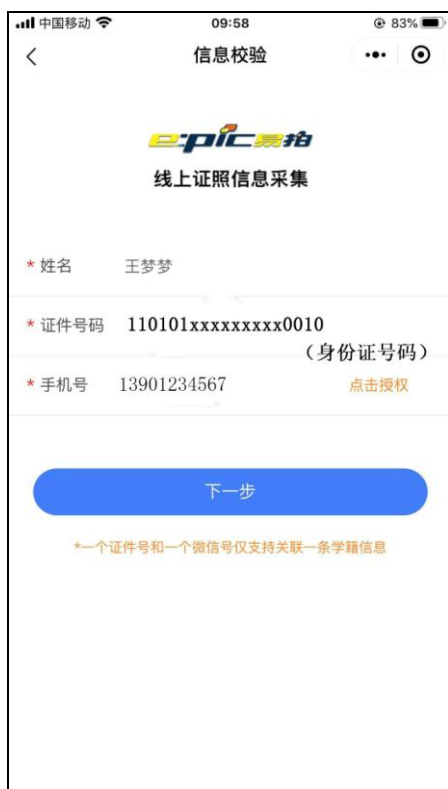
中国移动 09:58 83%

信息校验

e-pic 易拍

线上证照信息采集

* 姓名 王梦梦

* 证件号码 110101xxxxxxxxx0010

（身份证号码）

* 手机号 13901234567 点击授权

下一步

*一个证件号和一个微信号仅支持关联一条学籍信息